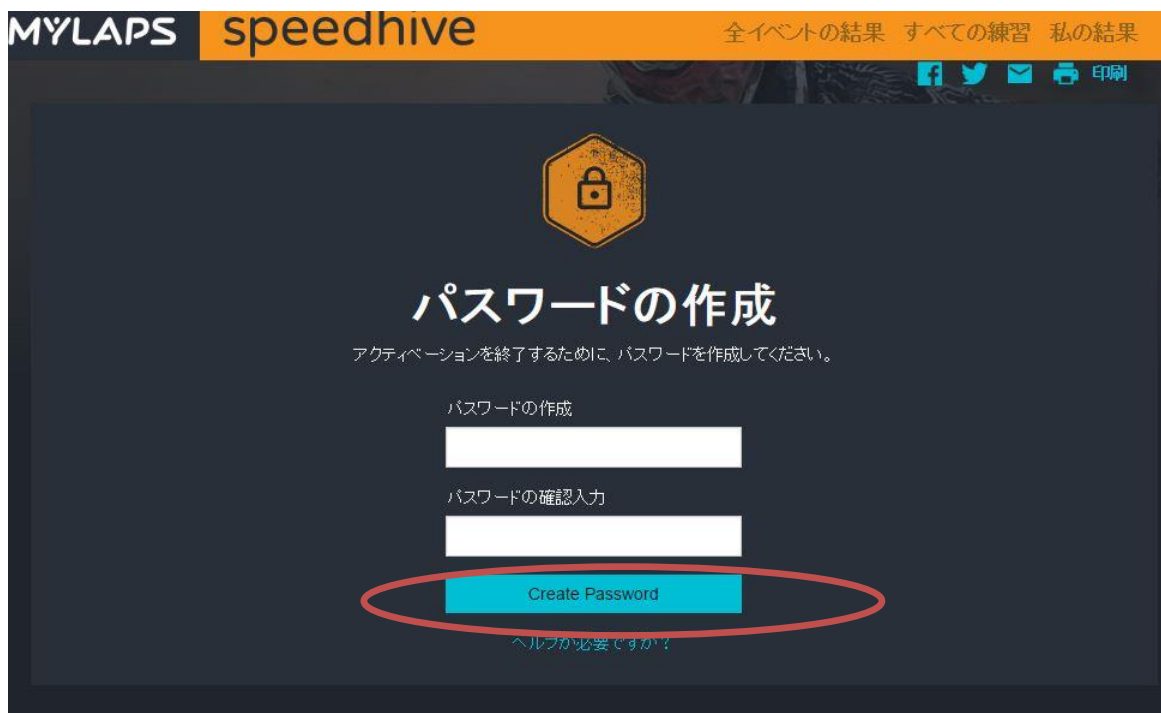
MYLAPS speedhive

全イベントの結果 すべての練習 私の結果

印刷

パスワードの作成

アクティベーションを終了するために、パスワードを作成してください。

パスワードの作成

パスワードの確認入力

Create Password

ヘルプが必要ですか？